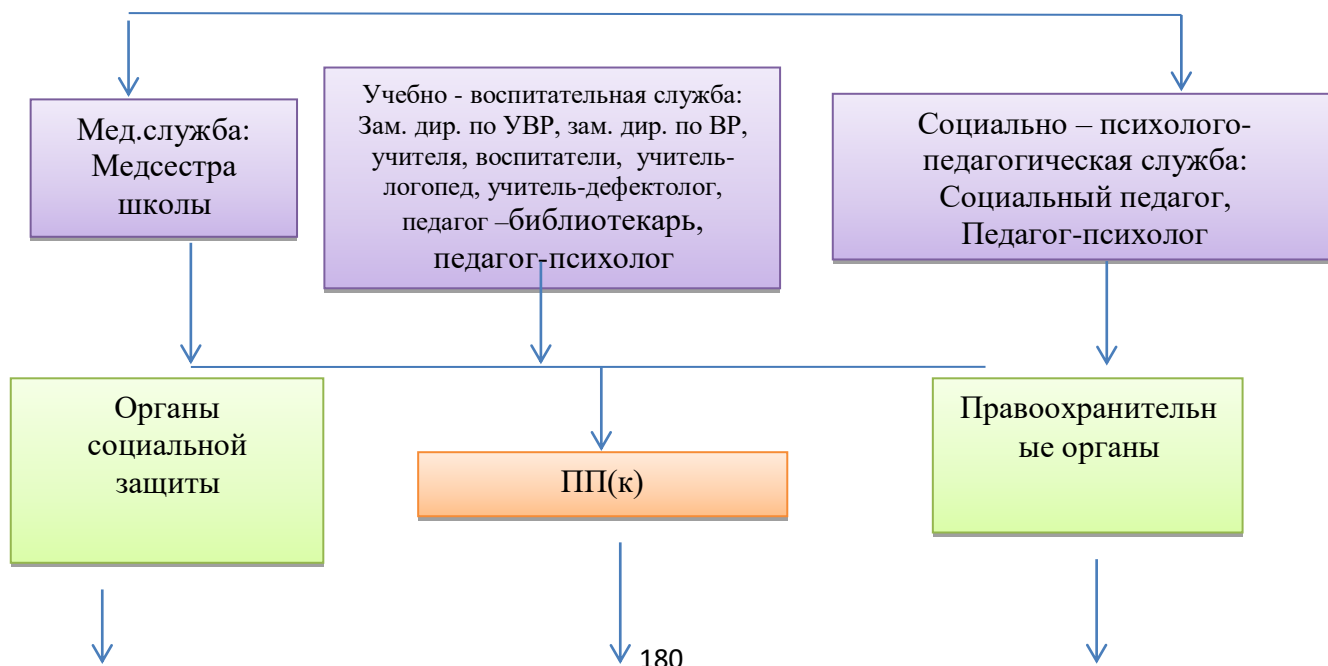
Мед.служба: Медсестра школы

Учебно - воспитательная служба: Зам. дир. по УВР, зам. дир. по ВР, учителя, воспитатели, учитель-логопед, учитель-дефектолог, педагог –библиотекарь, педагог-психолог

Социально – психолого-педагогическая служба: Социальный педагог, Педагог-психолог

Органы социальной защиты

ПП(к)

Правоохранительные органы

180